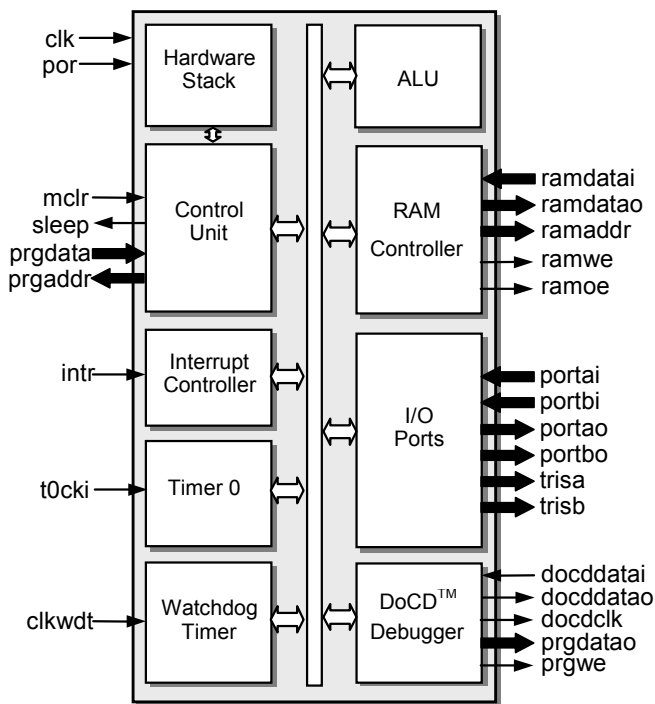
clk
por
Hardware Stack
ALU
mclr
sleep
prgdata
prgaddr
Control Unit
RAM Controller
ramdatai
ramdatao
ramaddr
ramwe
ramoe
intr
Interrupt Controller
I/O Ports
portai
portbi
portao
portbo
trisa
trisb
t0cki
Timer 0
clkwdt
Watchdog Timer
DoCD$^{TM}$ Debugger
docddatai
docddatao
docdclk
prgdatao
prgwe